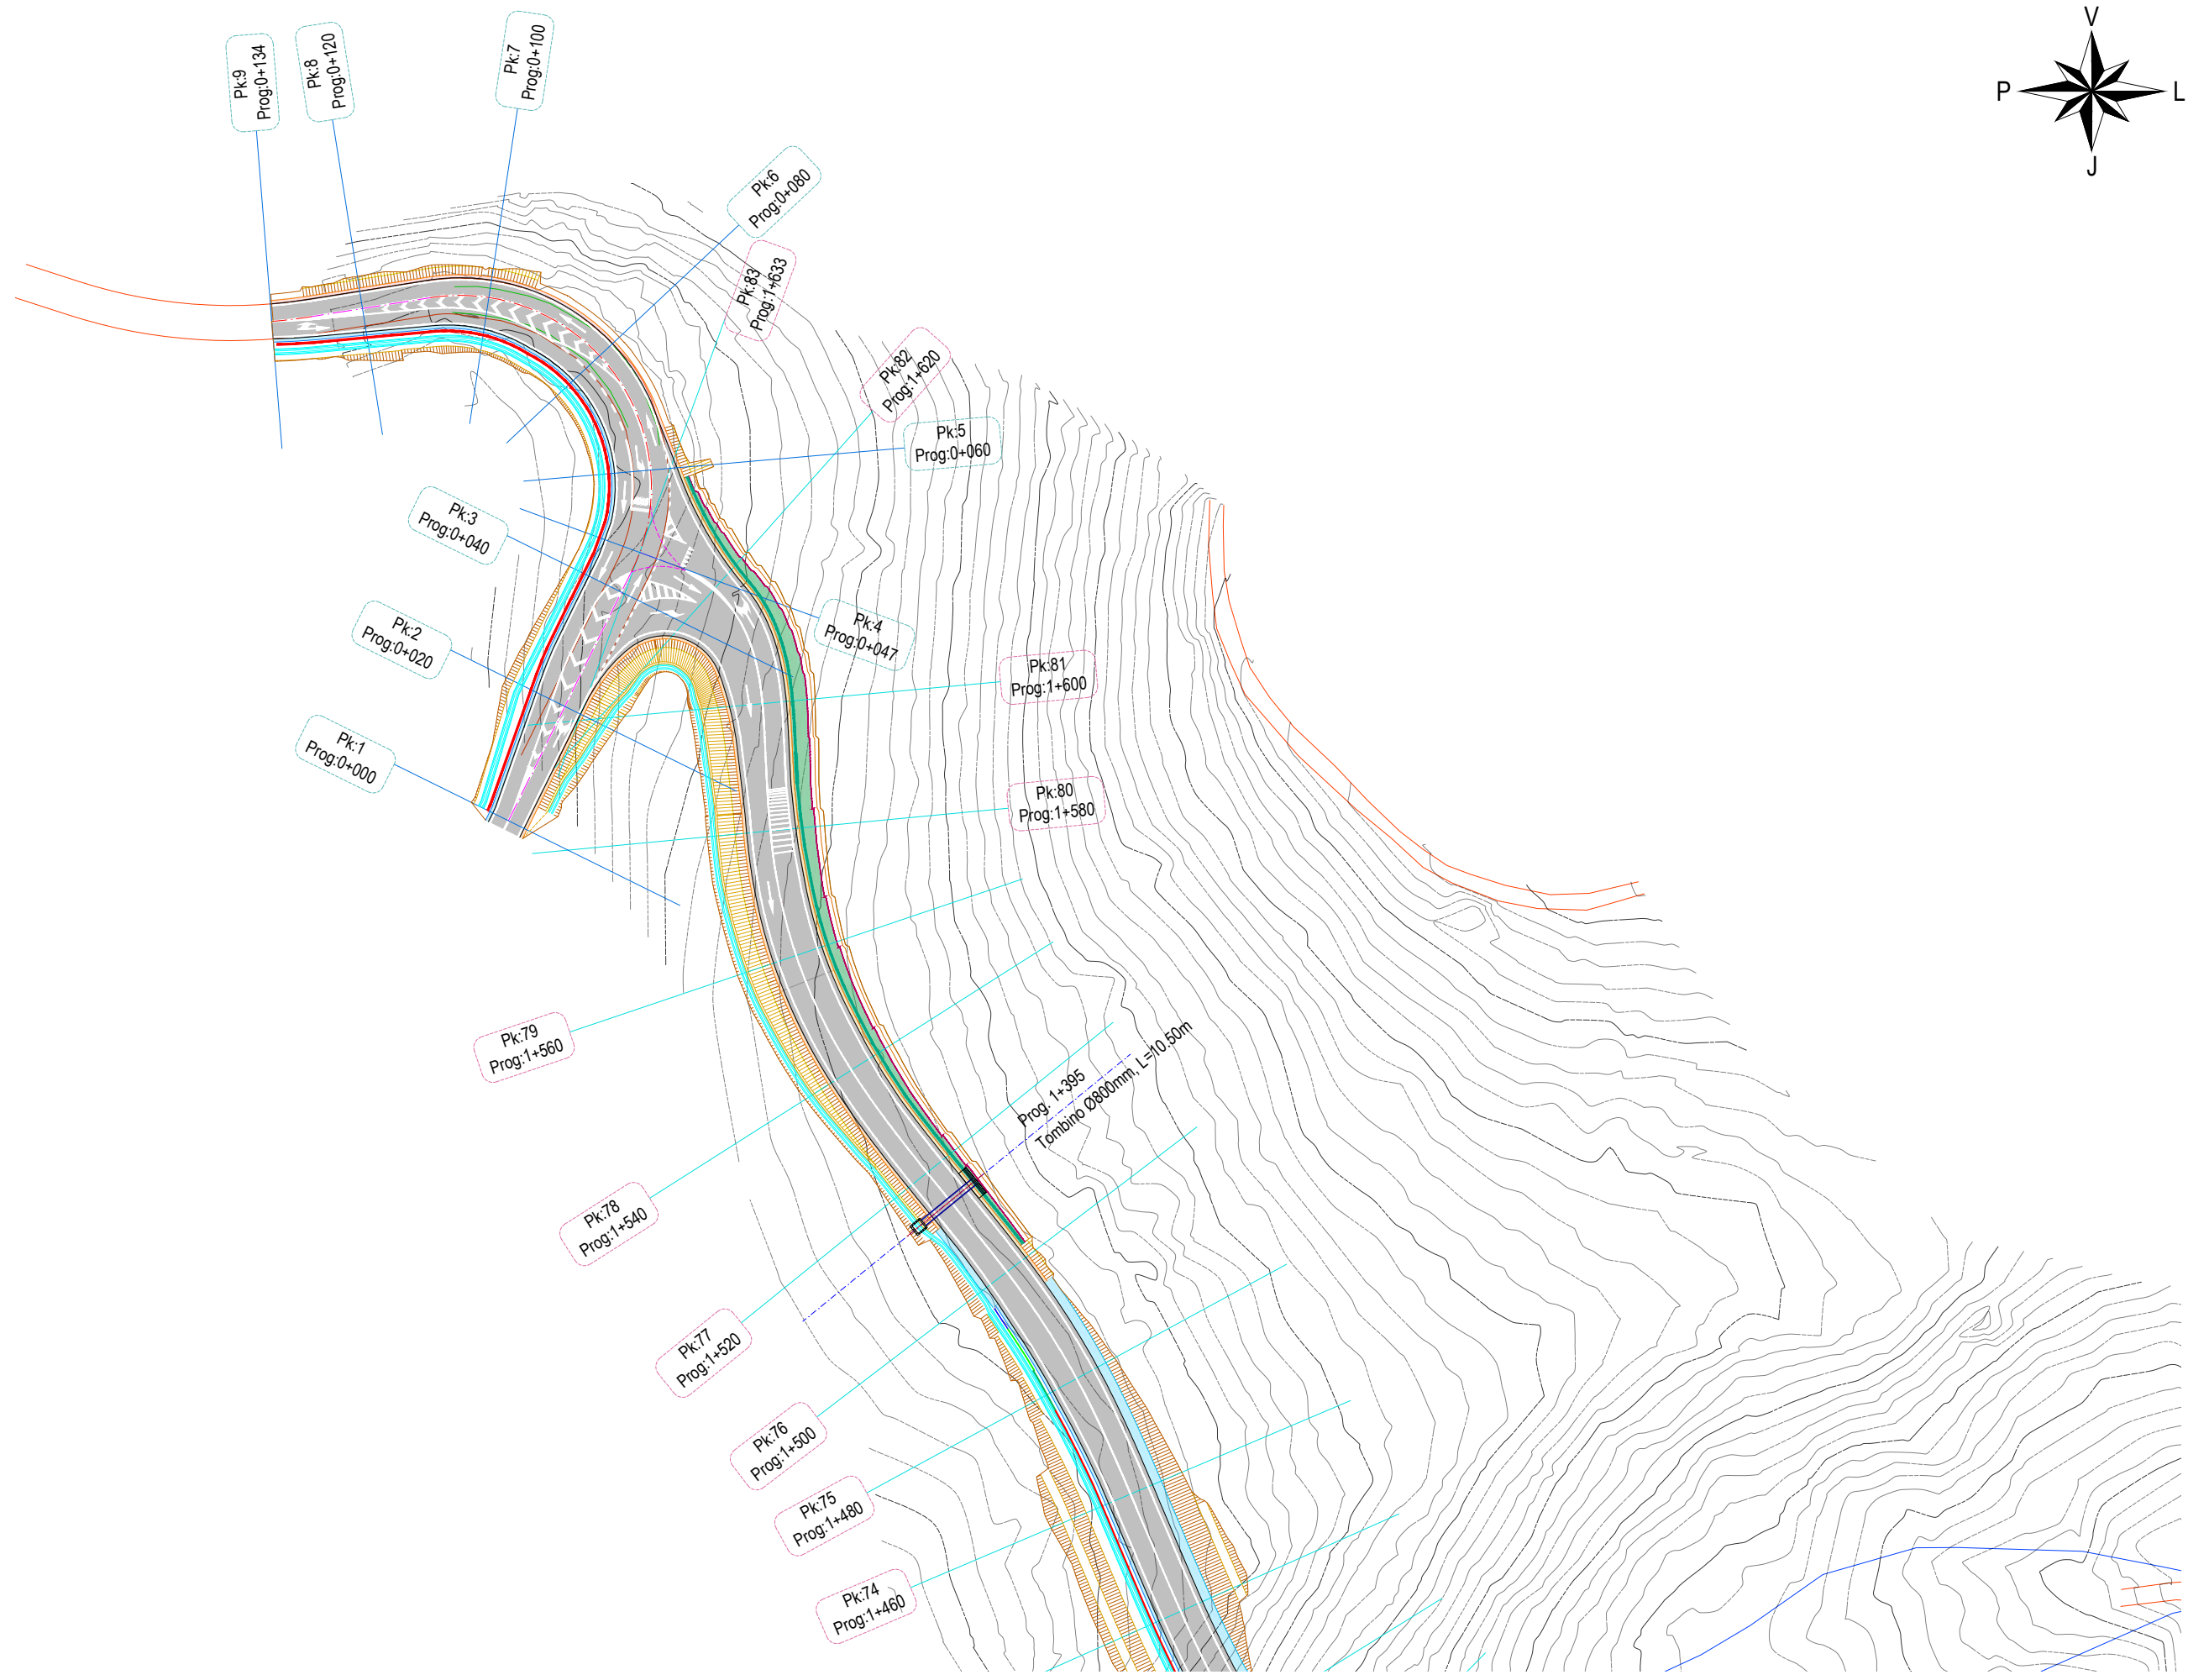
V
P
L
J

Pk:9
Prog:0+134

Pk:8
Prog:0+120

Pk:7
Prog:0+100

Pk:6
Prog:0+080

Pk:83
Prog:1+633

Pk:82
Prog:1+620

Pk:5
Prog:0+060

Pk:3
Prog:0+040

Pk:4
Prog:0+047

Pk:2
Prog:0+020

Pk:81
Prog:1+600

Pk:1
Prog:0+000

Pk:80
Prog:1+580

Pk:79
Prog:1+560

Prog. 1+395
Tombino Ø800mm, L=10.50m

Pk:78
Prog:1+540

Pk:77
Prog:1+520

Pk:76
Prog:1+500

Pk:75
Prog:1+480

Pk:74
Prog:1+460